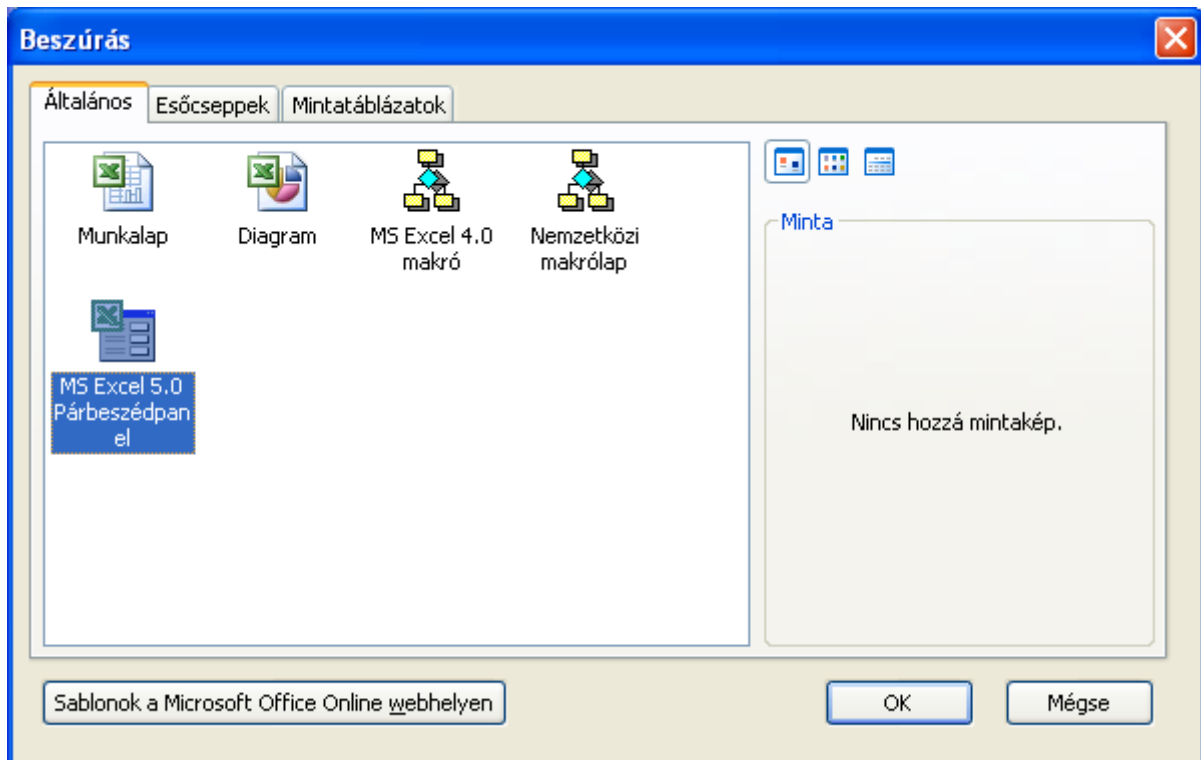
Beszúrás

Általános | Esőcseppek | Mintatáblázatok

Munkalap

Diagram

MS Excel 4.0 makró

Nemzetközi makrólap

MS Excel 5.0 Párbeszédpanel

Minta

Nincs hozzá mintakép.

Sablonok a Microsoft Office Online webhelyen

OK

Mégse